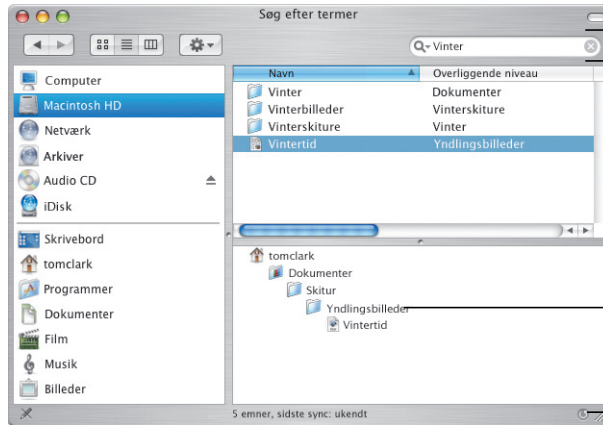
Søg efter termer

Vinter

Computer
Macintosh HD
Netværk
Arkiver
Audio CD
iDisk
Skrivebord
tomclark
Programmer
Dokumenter
Film
Musik
Billeder

| Navn | Overliggende niveau |
|---|---|
| Vinter | Dokumenter |
| Vinterbilleder | Vinterskiture |
| Vinterskiture | Vinter |
| Vintertid | Yndlingsbilleder |

tomclark
Dokumenter
Skitur
Yndlingsbilleder
Vintertid

5 emner, sidste sync: ukendt